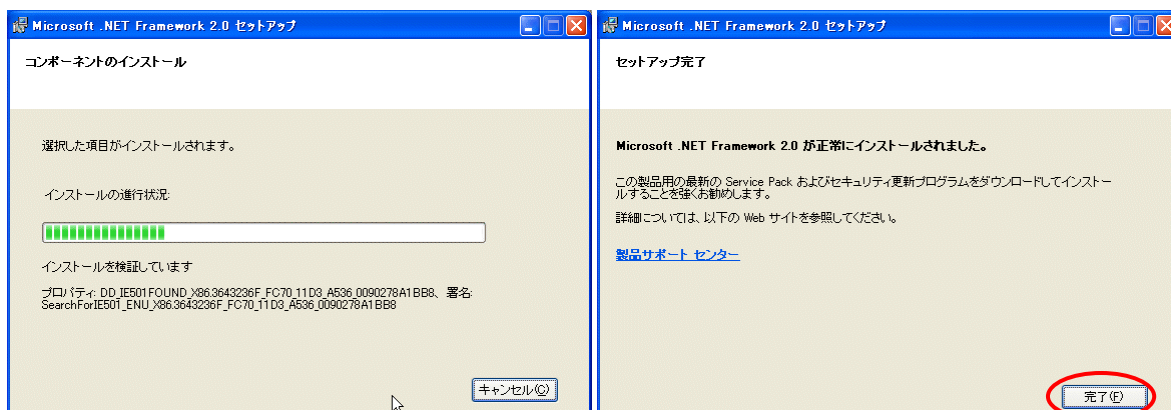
Microsoft .NET Framework 2.0 セットアップ

コンポーネントのインストール

選択した項目がインストールされます。

インストールの進行状況:

インストールを検証しています

プロパティ: DD_IE501FOUND_X86.3643236F_FC70_11D3_A536_0090278A1BB8、署名: SearchForIE501_ENU_X86.3643236F_FC70_11D3_A536_0090278A1BB8

キャンセル(C)

Microsoft .NET Framework 2.0 セットアップ

セットアップ完了

Microsoft .NET Framework 2.0 が正常にインストールされました。

この製品用の最新の Service Pack およびセキュリティ更新プログラムをダウンロードしてインストールすることを強くお勧めします。

詳細については、以下の Web サイトを参照してください。

製品サポート センター

完了(F)